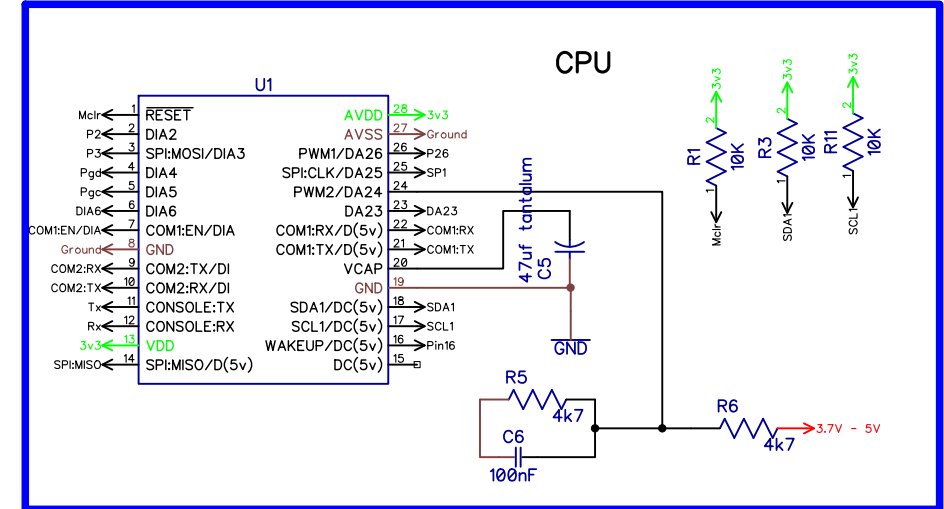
CPU

U1

| | Pin | Left | Right | Pin | |
|---|---|---|---|---|---|
| Mclr | 1 | $\overline{RESET}$ | AVDD | 28 | 3v3 |
| P2 | 2 | DIA2 | AVSS | 27 | Ground |
| P3 | 3 | SPI:MOSI/DIA3 | PWM1/DA26 | 26 | P26 |
| Pgd | 4 | DIA4 | SPI:CLK/DA25 | 25 | SP1 |
| Pgc | 5 | DIA5 | PWM2/DA24 | 24 | |
| DIA6 | 6 | DIA6 | DA23 | 23 | DA23 |
| COM1:EN/DIA | 7 | COM1:EN/DIA | COM1:RX/D(5v) | 22 | COM1:RX |
| Ground | 8 | GND | COM1:TX/D(5v) | 21 | COM1:TX |
| COM2:RX | 9 | COM2:TX/DI | VCAP | 20 | |
| COM2:TX | 10 | COM2:RX/DI | GND | 19 | |
| Tx | 11 | CONSOLE:TX | SDA1/DC(5v) | 18 | SDA1 |
| Rx | 12 | CONSOLE:RX | SCL1/DC(5v) | 17 | SCL1 |
| 3v3 | 13 | VDD | WAKEUP/DC(5v) | 16 | Pin16 |
| SPI:MISO | 14 | SPI:MISO/D(5v) | DC(5v) | 15 | |

3v3 2 R1 10K 1 Mclr
3v3 2 R3 10K 1 SDA1
3v3 2 R11 10K 1 SCL1

47uf tantalum
C5
GND

R5
4k7
C6
100nF

R6
4k7
3.7V - 5V